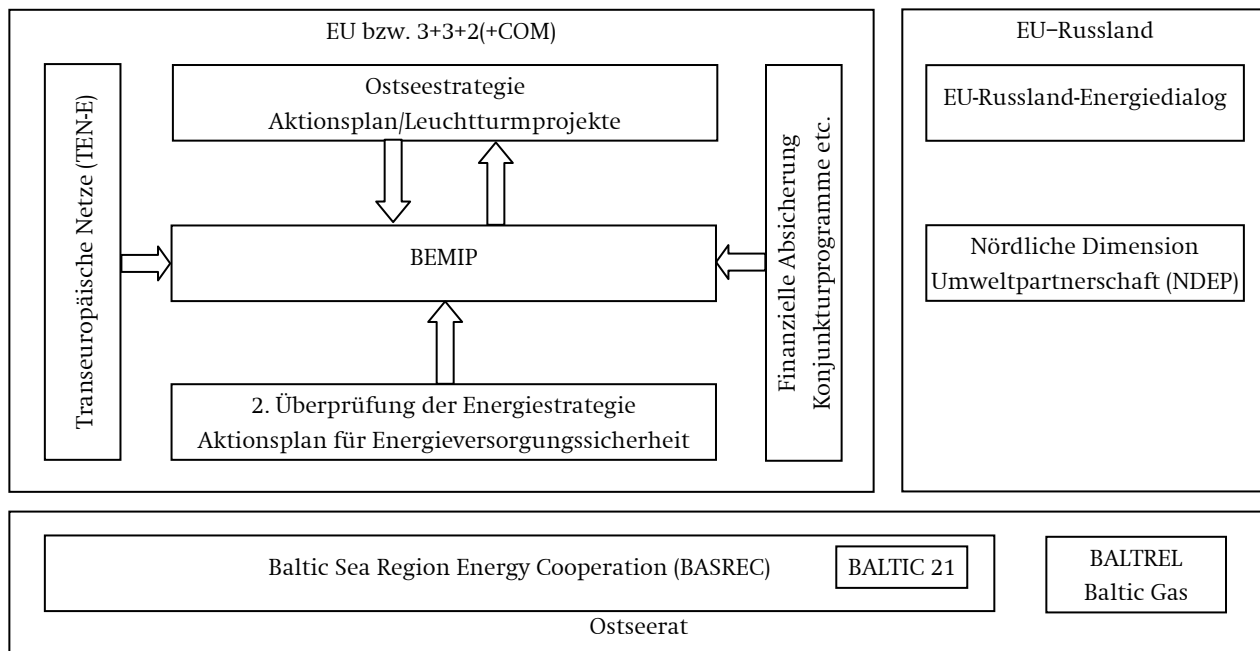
EU bzw. 3+3+2(+COM)

Transeuropäische Netze (TEN-E)

Ostseestrategie
Aktionsplan/Leuchtturmprojekte

BEMIP

2. Überprüfung der Energiestrategie
Aktionsplan für Energieversorgungssicherheit

Finanzielle Absicherung
Konjunkturprogramme etc.

EU–Russland

EU-Russland-Energiedialog

Nördliche Dimension
Umweltpartnerschaft (NDEP)

Baltic Sea Region Energy Cooperation (BASREC)

BALTIC 21

BALTREL
Baltic Gas

Ostseerat